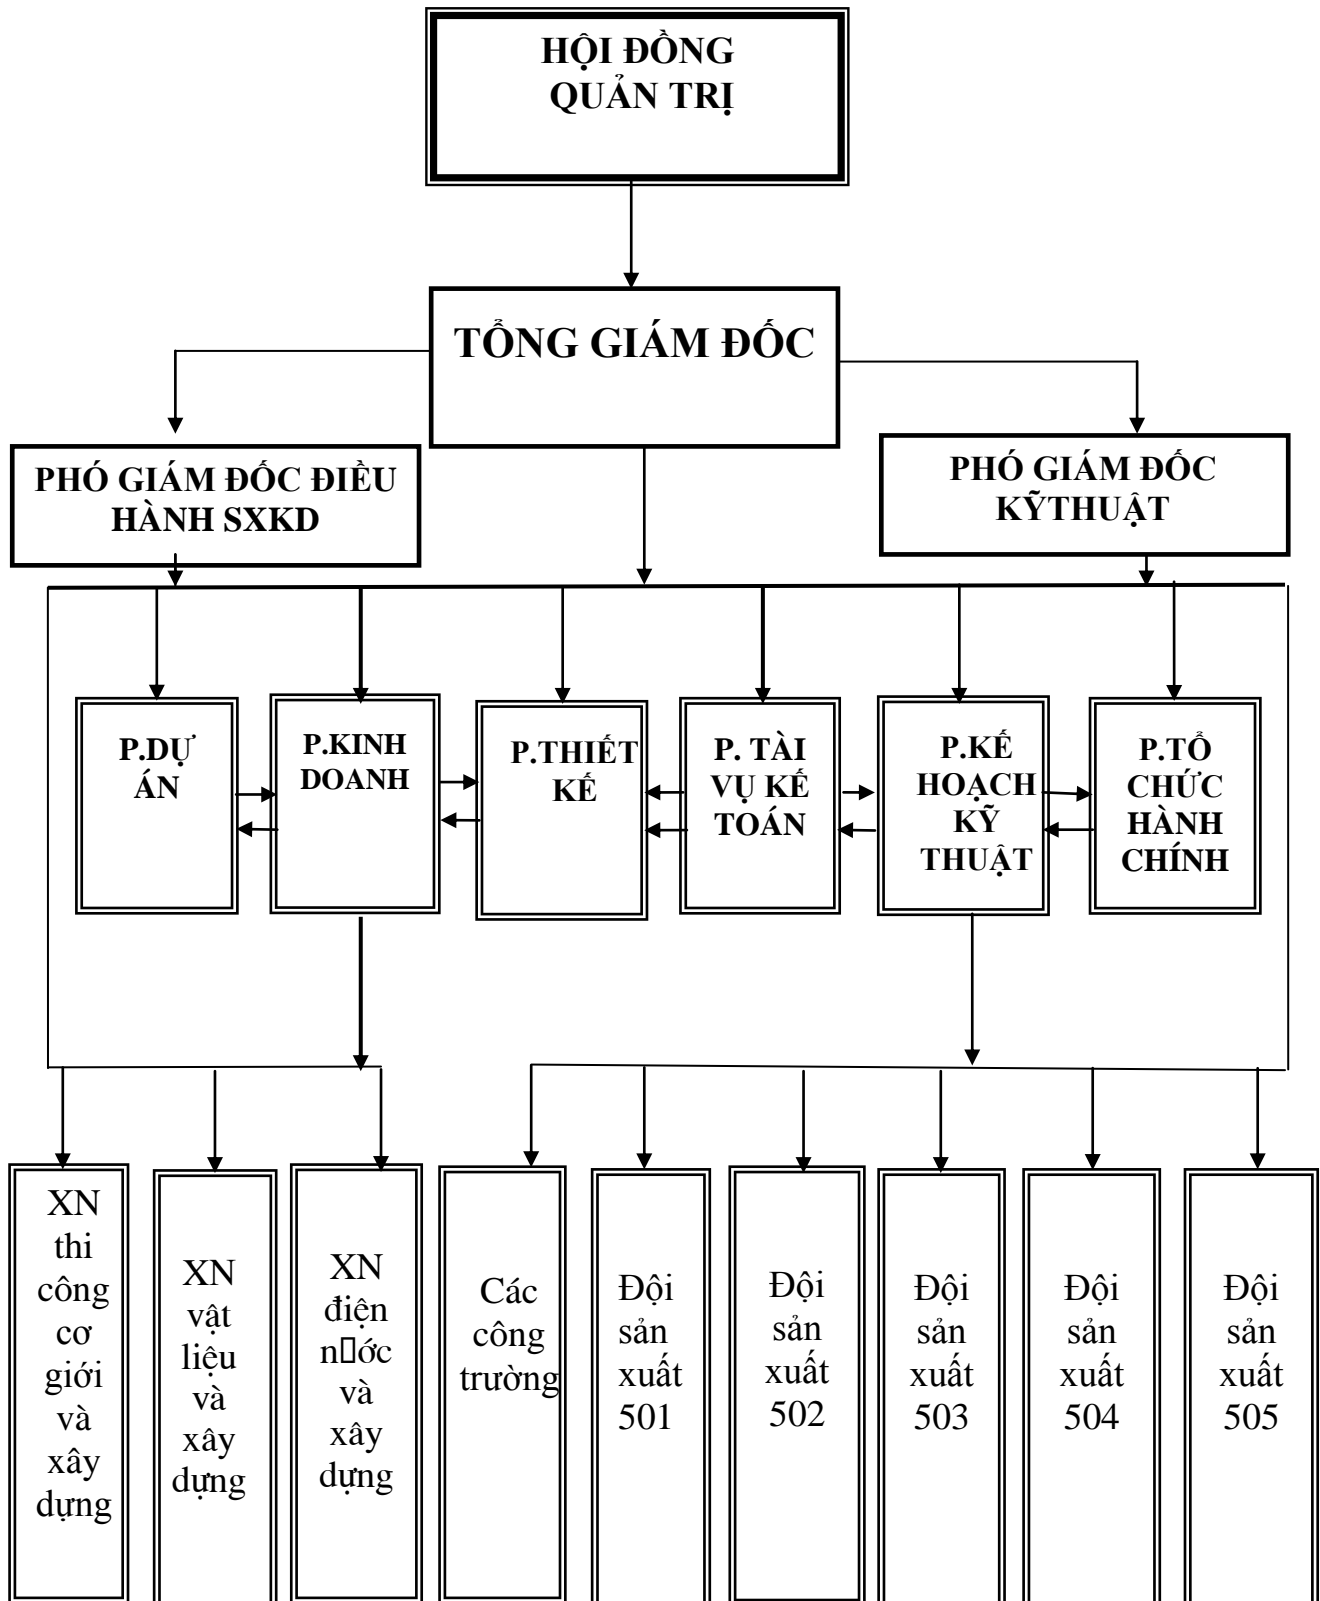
HỘI ĐỒNG QUẢN TRỊ

TỔNG GIÁM ĐỐC

PHÓ GIÁM ĐỐC ĐIỀU HÀNH SXKD

PHÓ GIÁM ĐỐC KỸTHUẬT

P.DỰ ÁN

P.KINH DOANH

P.THIẾT KẾ

P. TÀI VỤ KẾ TOÁN

P.KẾ HOẠCH KỸ THUẬT

P.TỔ CHỨC HÀNH CHÍNH

XN thi công cơ giới và xây dựng

XN vật liệu và xây dựng

XN điện n□ớc và xây dựng

Các công trường

Đội sản xuất 501

Đội sản xuất 502

Đội sản xuất 503

Đội sản xuất 504

Đội sản xuất 505